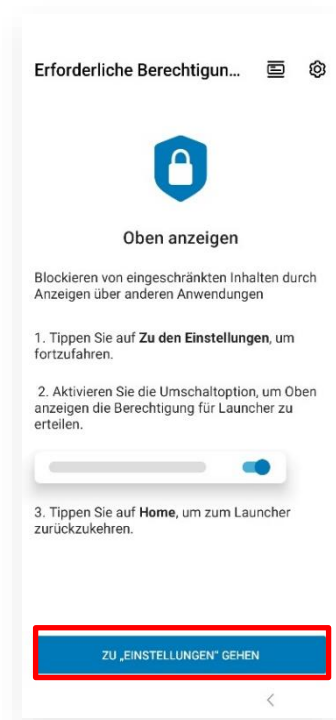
Erforderliche Berechtigun...

Oben anzeigen

Blockieren von eingeschränkten Inhalten durch Anzeigen über anderen Anwendungen

1. Tippen Sie auf **Zu den Einstellungen**, um fortzufahren.

2. Aktivieren Sie die Umschaltoption, um Oben anzeigen die Berechtigung für Launcher zu erteilen.

3. Tippen Sie auf **Home**, um zum Launcher zurückzukehren.

ZU „EINSTELLUNGEN" GEHEN

<